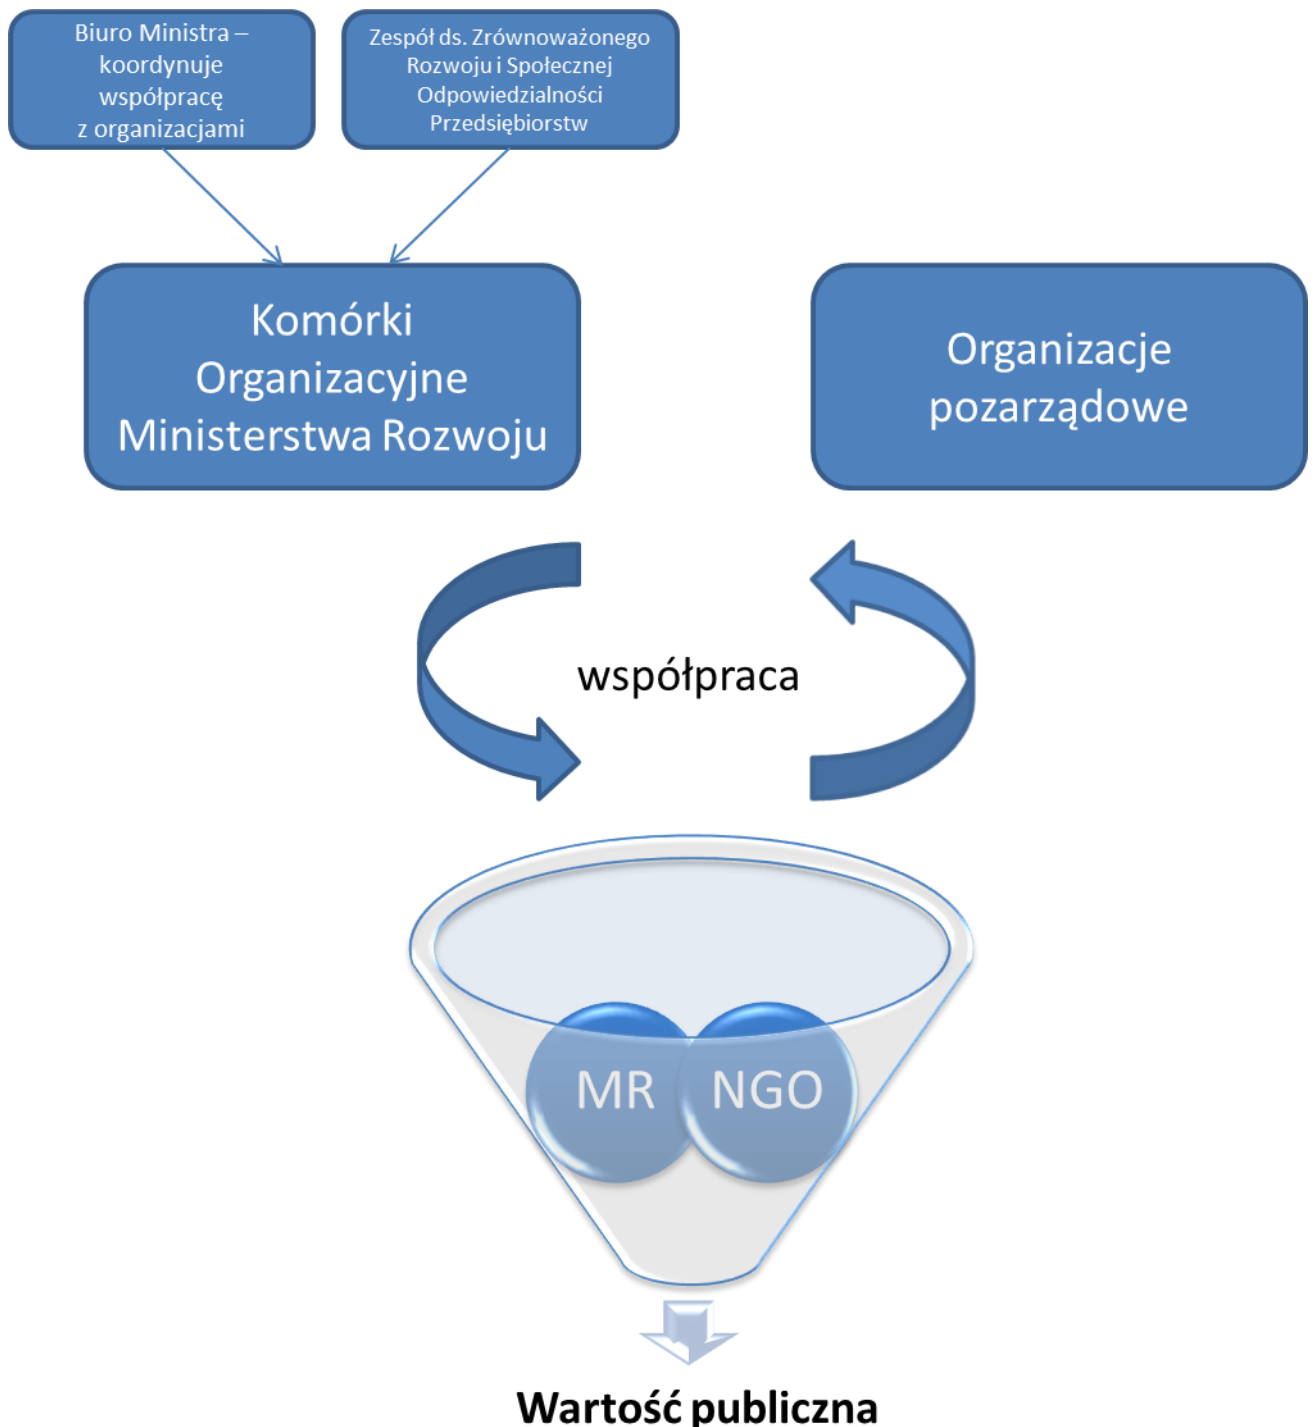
Biuro Ministra – koordynuje współpracę z organizacjami

Zespół ds. Zrównoważonego Rozwoju i Społecznej Odpowiedzialności Przedsiębiorstw

Komórki Organizacyjne Ministerstwa Rozwoju

Organizacje pozarządowe

współpraca

MR

NGO

Wartość publiczna